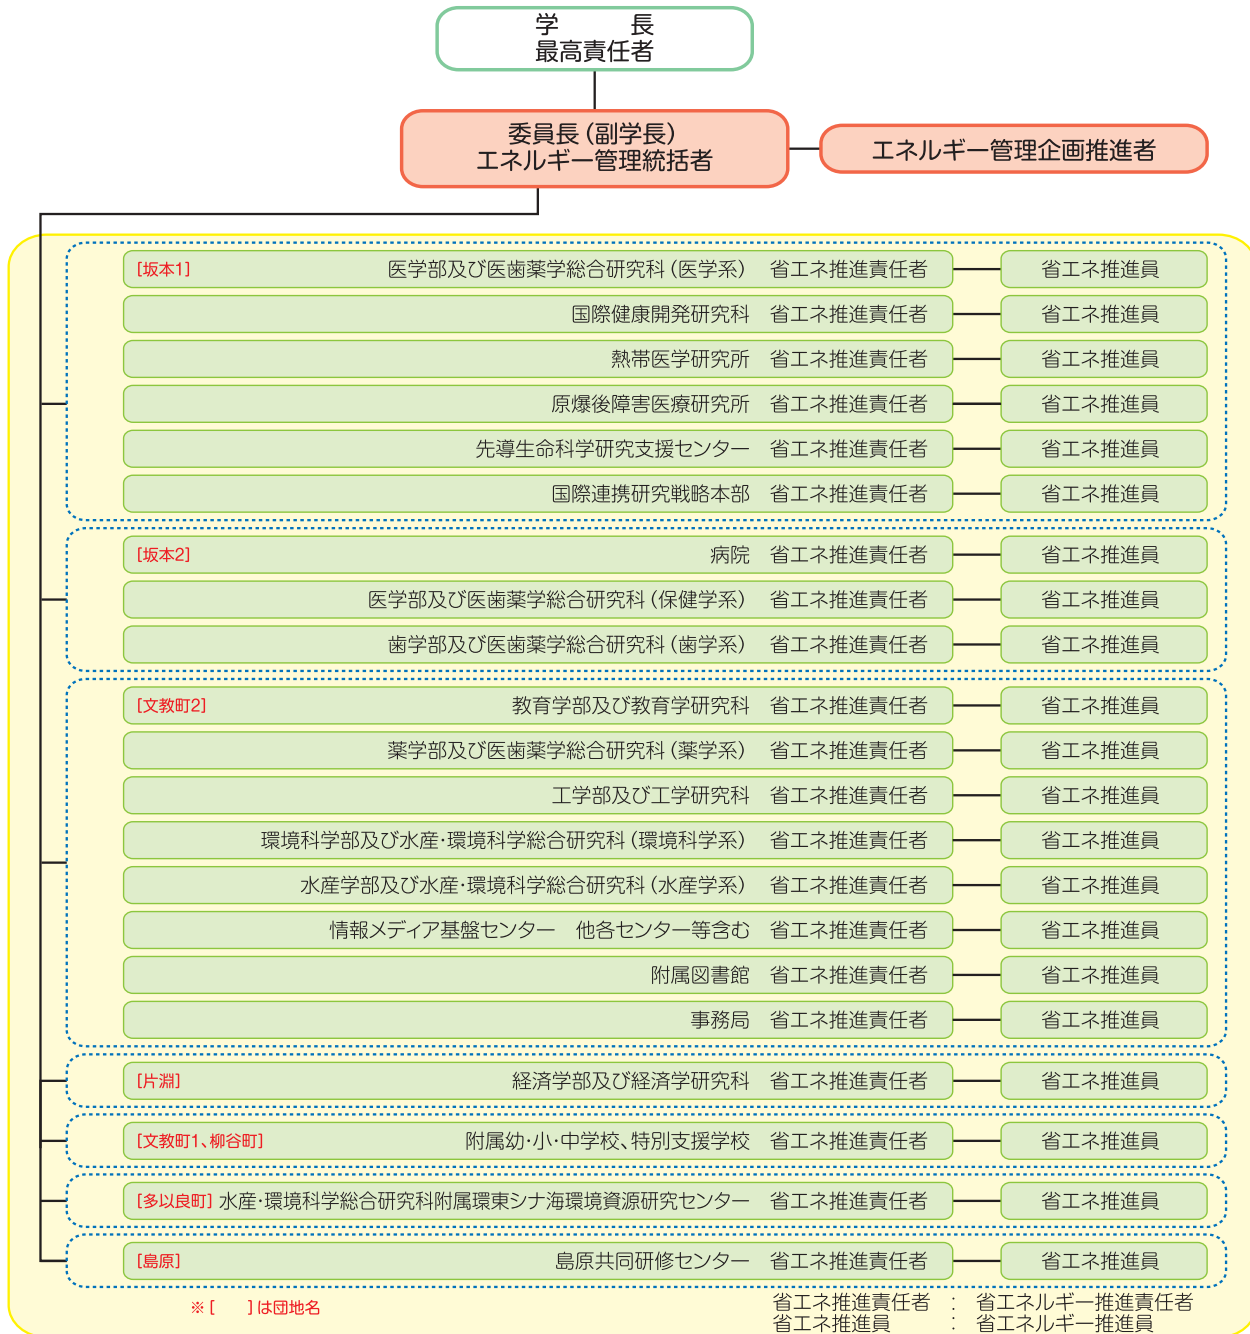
学　長
最高責任者

委員長（副学長）
エネルギー管理統括者

エネルギー管理企画推進者

[坂本1] 医学部及び医歯薬学総合研究科（医学系）　省エネ推進責任者　省エネ推進員
国際健康開発研究科　省エネ推進責任者　省エネ推進員
熱帯医学研究所　省エネ推進責任者　省エネ推進員
原爆後障害医療研究所　省エネ推進責任者　省エネ推進員
先導生命科学研究支援センター　省エネ推進責任者　省エネ推進員
国際連携研究戦略本部　省エネ推進責任者　省エネ推進員

[坂本2] 病院　省エネ推進責任者　省エネ推進員
医学部及び医歯薬学総合研究科（保健学系）　省エネ推進責任者　省エネ推進員
歯学部及び医歯薬学総合研究科（歯学系）　省エネ推進責任者　省エネ推進員

[文教町2] 教育学部及び教育学研究科　省エネ推進責任者　省エネ推進員
薬学部及び医歯薬学総合研究科（薬学系）　省エネ推進責任者　省エネ推進員
工学部及び工学研究科　省エネ推進責任者　省エネ推進員
環境科学部及び水産・環境科学総合研究科（環境科学系）　省エネ推進責任者　省エネ推進員
水産学部及び水産・環境科学総合研究科（水産学系）　省エネ推進責任者　省エネ推進員
情報メディア基盤センター　他各センター等含む　省エネ推進責任者　省エネ推進員
附属図書館　省エネ推進責任者　省エネ推進員
事務局　省エネ推進責任者　省エネ推進員

[片淵] 経済学部及び経済学研究科　省エネ推進責任者　省エネ推進員

[文教町1、柳谷町] 附属幼・小・中学校、特別支援学校　省エネ推進責任者　省エネ推進員

[多以良町] 水産・環境科学総合研究科附属環東シナ海環境資源研究センター　省エネ推進責任者　省エネ推進員

[島原] 島原共同研修センター　省エネ推進責任者　省エネ推進員

※[　]は団地名

省エネ推進責任者　：　省エネルギー推進責任者
省エネ推進員　：　省エネルギー推進員